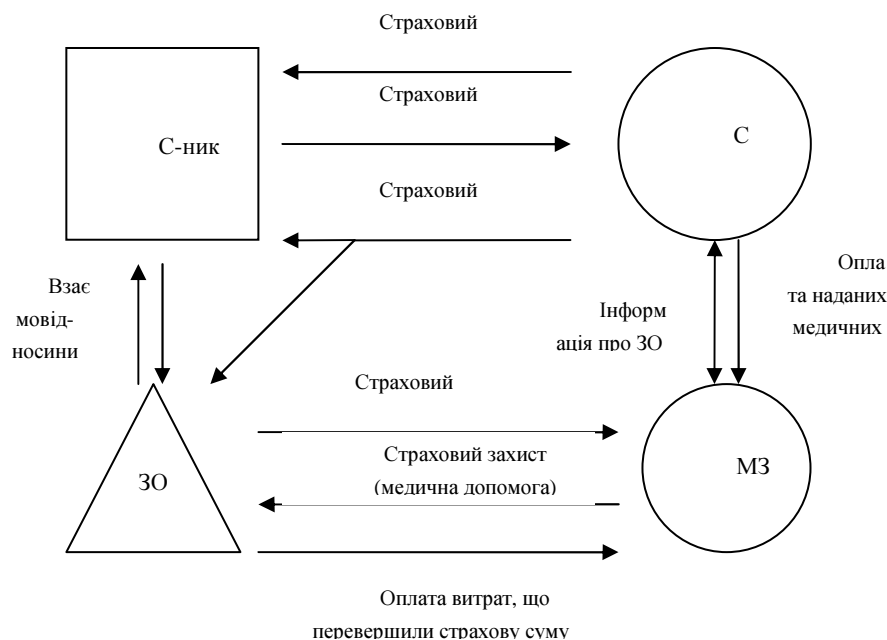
Страховий

Страховий

С-ник

С

Страховий

Взає мовідносини

Інформ ація про ЗО

Опла та наданих медичних

Страховий

Страховий захист (медична допомога)

ЗО

МЗ

Оплата витрат, що перевершили страхову суму